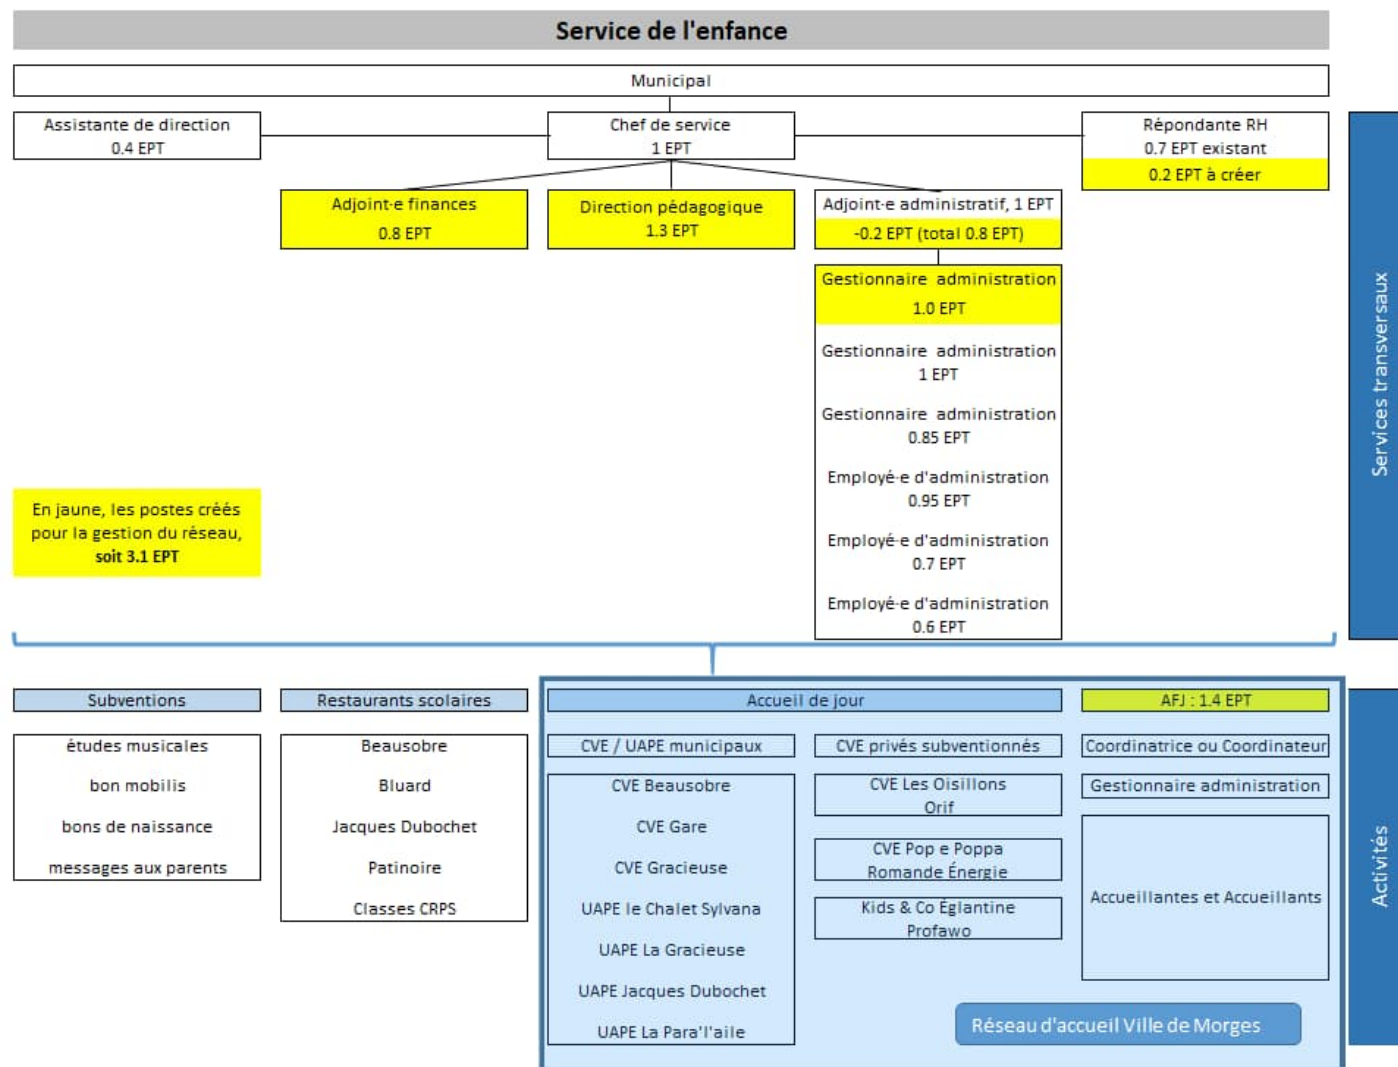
Service de l'enfance

Municipal

Assistante de direction
0.4 EPT

Chef de service
1 EPT

Répondante RH
0.7 EPT existant
0.2 EPT à créer

Adjoint·e finances
0.8 EPT

Direction pédagogique
1.3 EPT

Adjoint·e administratif, 1 EPT
-0.2 EPT (total 0.8 EPT)

Gestionnaire administration
1.0 EPT

Gestionnaire administration
1 EPT

Gestionnaire administration
0.85 EPT

Employé·e d'administration
0.95 EPT

Employé·e d'administration
0.7 EPT

Employé·e d'administration
0.6 EPT

En jaune, les postes créés pour la gestion du réseau, soit 3.1 EPT

Services transversaux

Subventions
études musicales
bon mobilis
bons de naissance
messages aux parents

Restaurants scolaires
Beausobre
Bluard
Jacques Dubochet
Patinoire
Classes CRPS

Accueil de jour

CVE / UAPE municipaux
CVE Beausobre
CVE Gare
CVE Gracieuse
UAPE le Chalet Sylvana
UAPE La Gracieuse
UAPE Jacques Dubochet
UAPE La Para'l'aile

CVE privés subventionnés
CVE Les Oisillons
Orif
CVE Pop e Poppa
Romande Énergie
Kids & Co Églantine
Profawo

AFJ : 1.4 EPT
Coordinatrice ou Coordinateur
Gestionnaire administration
Accueillantes et Accueillants

Réseau d'accueil Ville de Morges

Activités